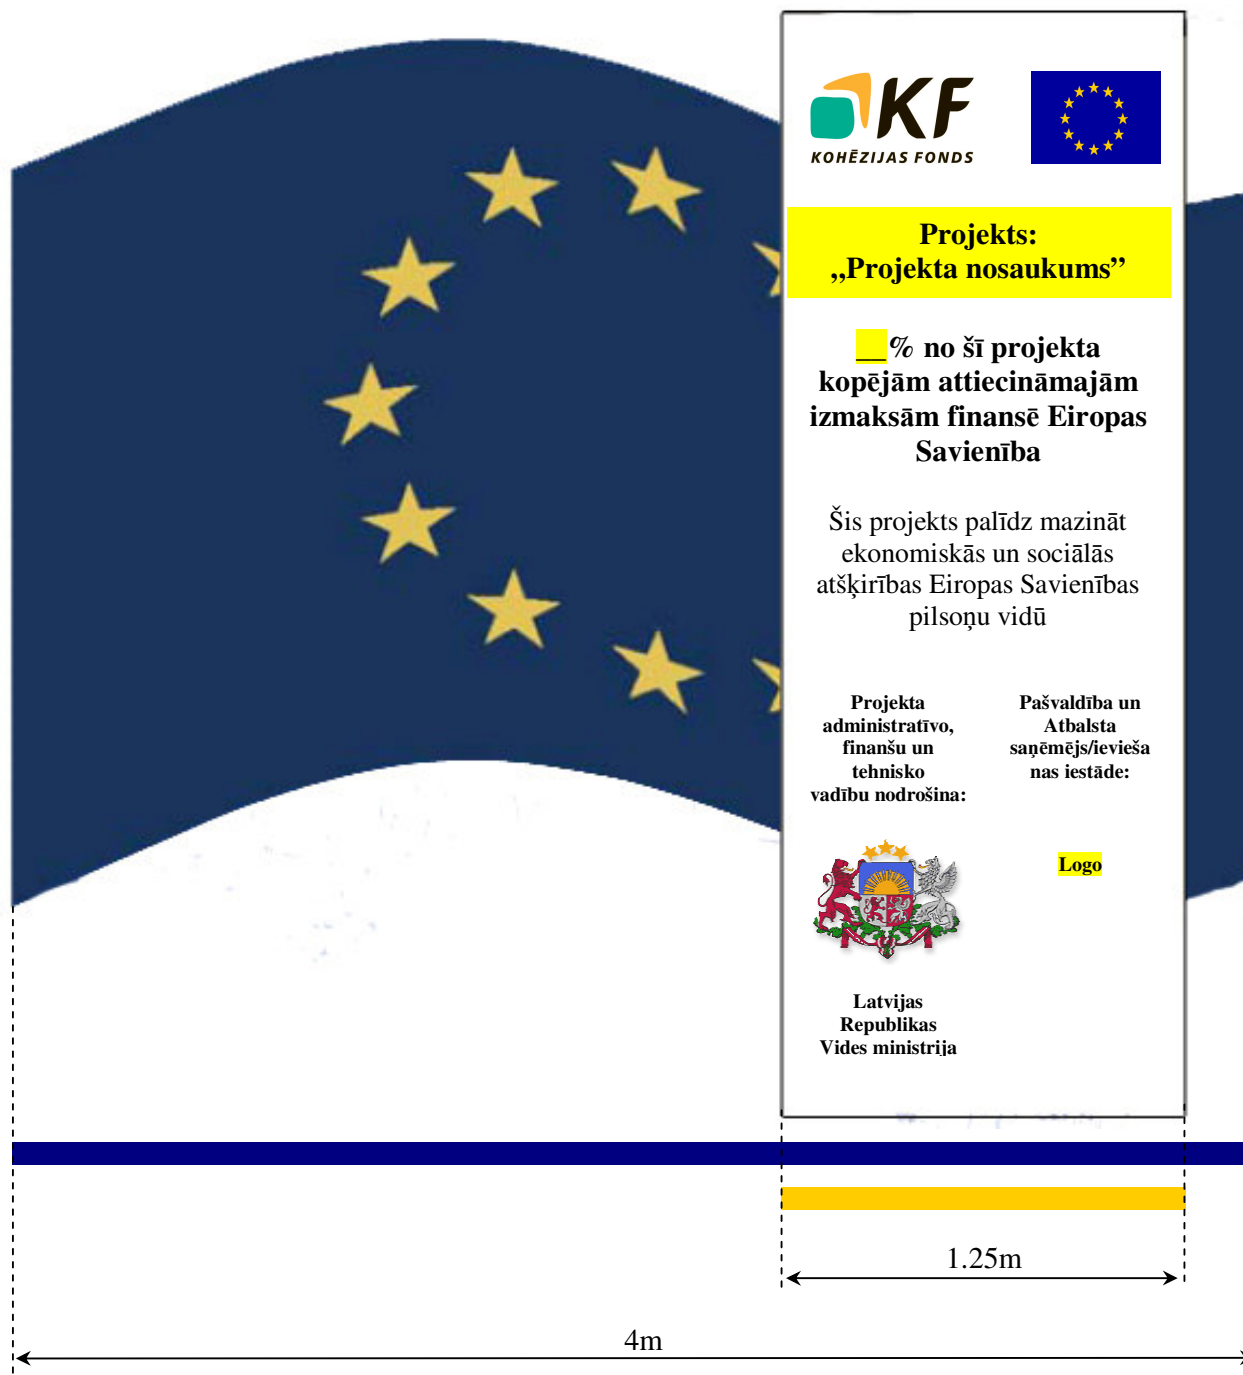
KF
KOHĒZIJAS FONDS

Projekts:
„Projekta nosaukums"

__% no šī projekta kopējām attiecināmajām izmaksām finansē Eiropas Savienība

Šis projekts palīdz mazināt ekonomiskās un sociālās atšķirības Eiropas Savienības pilsoņu vidū

Projekta administratīvo, finanšu un tehnisko vadību nodrošina:

Pašvaldība un Atbalsta saņēmējs/ieviešanas iestāde:

Logo

Latvijas Republikas Vides ministrija

1.25m

4m